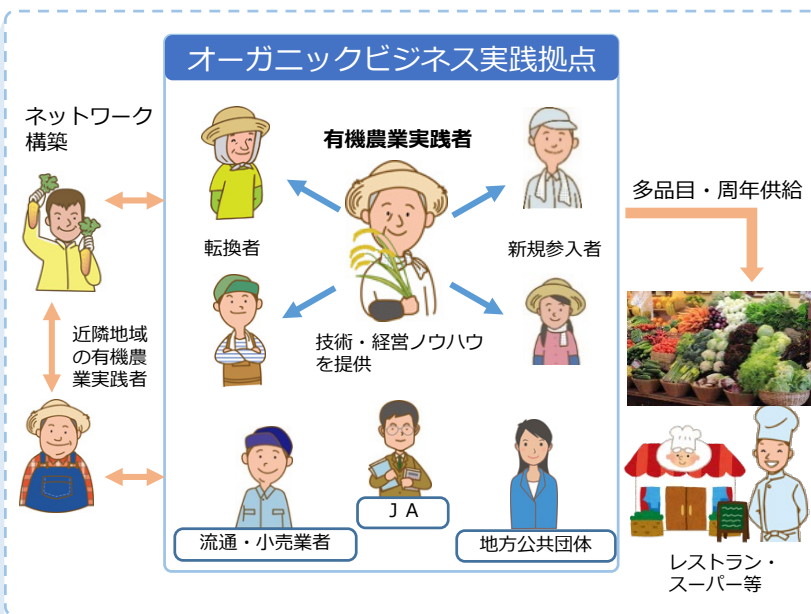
オーガニックビジネス実践拠点

ネットワーク構築

有機農業実践者

転換者

新規参入者

技術・経営ノウハウを提供

多品目・周年供給

近隣地域の有機農業実践者

ＪＡ

流通・小売業者

地方公共団体

レストラン・スーパー等